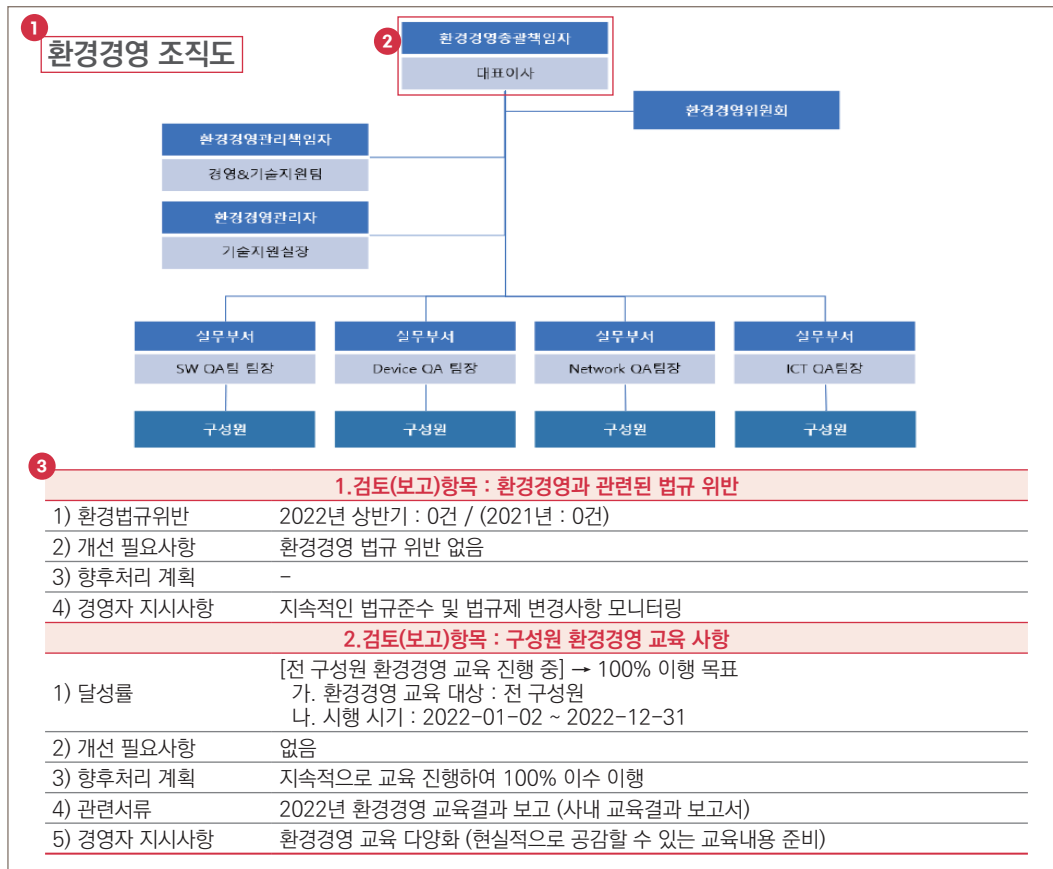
1

환경경영 조직도

2

환경경영총괄책임자

대표이사

환경경영위원회

환경경영관리책임자

경영&기술지원팀

환경경영관리자

기술지원실장

실무부서

SW QA팀 팀장

실무부서

Device QA 팀장

실무부서

Network QA팀장

실무부서

ICT QA팀장

구성원

구성원

구성원

구성원

3

| 1.검토(보고)항목 : 환경경영과 관련된 법규 위반 | |
|---|---|
| 1) 환경법규위반 | 2022년 상반기 : 0건 / (2021년 : 0건) |
| 2) 개선 필요사항 | 환경경영 법규 위반 없음 |
| 3) 향후처리 계획 | - |
| 4) 경영자 지시사항 | 지속적인 법규준수 및 법규제 변경사항 모니터링 |
| 2.검토(보고)항목 : 구성원 환경경영 교육 사항 | |
| 1) 달성률 | [전 구성원 환경경영 교육 진행 중] → 100% 이행 목표<br>가. 환경경영 교육 대상 : 전 구성원<br>나. 시행 시기 : 2022-01-02 ~ 2022-12-31 |
| 2) 개선 필요사항 | 없음 |
| 3) 향후처리 계획 | 지속적으로 교육 진행하여 100% 이수 이행 |
| 4) 관련서류 | 2022년 환경경영 교육결과 보고 (사내 교육결과 보고서) |
| 5) 경영자 지시사항 | 환경경영 교육 다양화 (현실적으로 공감할 수 있는 교육내용 준비) |